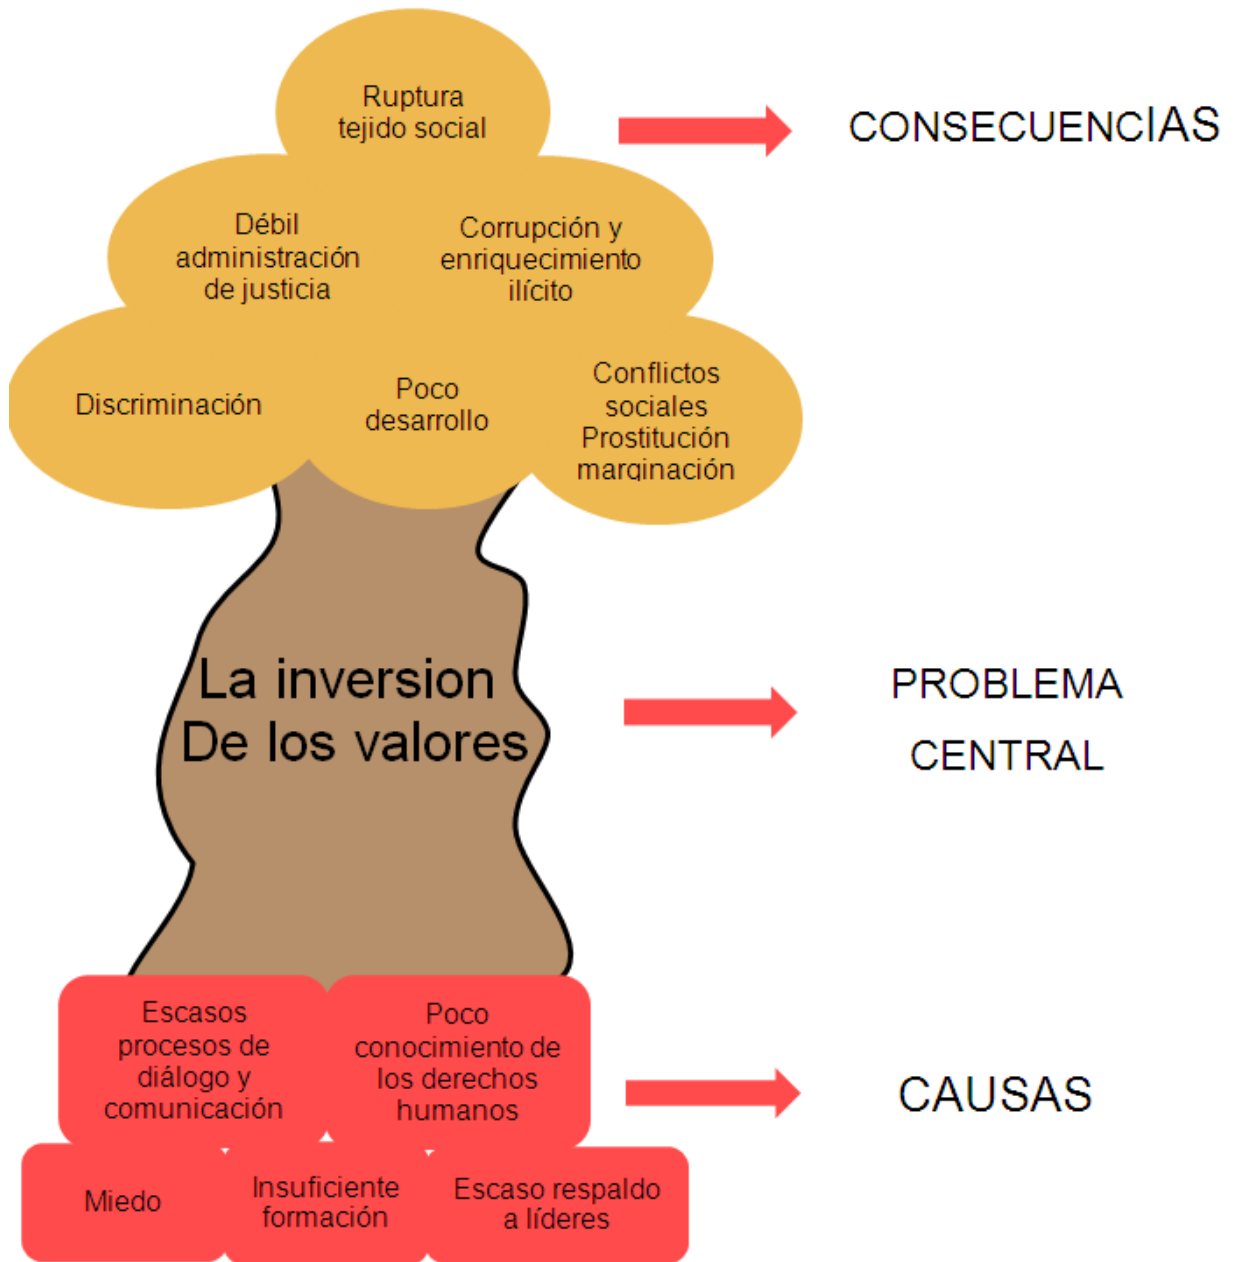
Ruptura tejido social

CONSECUENCIAS

Débil administración de justicia

Corrupción y enriquecimiento ilícito

Discriminación

Poco desarrollo

Conflictos sociales Prostitución marginación

La inversion De los valores

PROBLEMA CENTRAL

Escasos procesos de diálogo y comunicación

Poco conocimiento de los derechos humanos

CAUSAS

Miedo

Insuficiente formación

Escaso respaldo a líderes